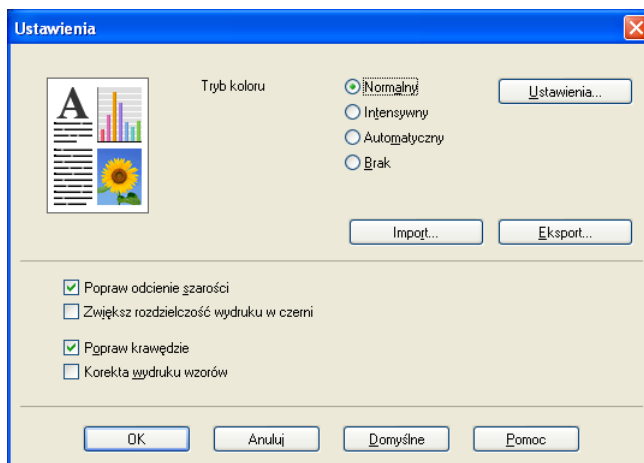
Ustawienia

A

Tryb koloru

Normalny

Intensywny

Automatyczny

Brak

Ustawienia...

Import...

Eksport...

Popraw odcienie szarości

Zwiększ rozdzielczość wydruku w czerni

Popraw krawędzie

Korekta wydruku wzorów

OK

Anuluj

Domyślne

Pomoc